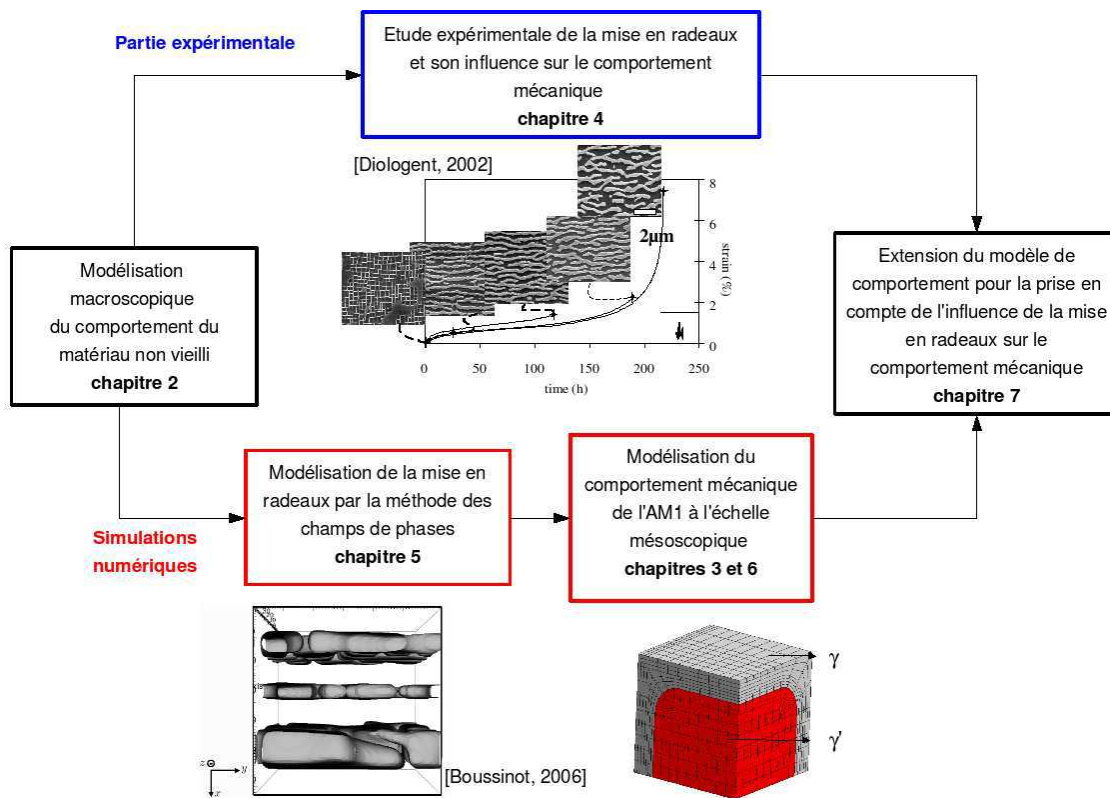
Partie expérimentale

Etude expérimentale de la mise en radeaux et son influence sur le comportement mécanique
**chapitre 4**

[Diologent, 2002]

2µm

strain (%)

8
6
4
2
0

0 50 100 150 200 250
time (h)

Modélisation macroscopique du comportement du matériau non vieilli
**chapitre 2**

Extension du modèle de comportement pour la prise en compte de l'influence de la mise en radeaux sur le comportement mécanique
**chapitre 7**

Simulations numériques

Modélisation de la mise en radeaux par la méthode des champs de phases
**chapitre 5**

Modélisation du comportement mécanique de l'AM1 à l'échelle mésoscopique
**chapitres 3 et 6**

[Boussinot, 2006]

z y x

$\gamma$

$\gamma'$